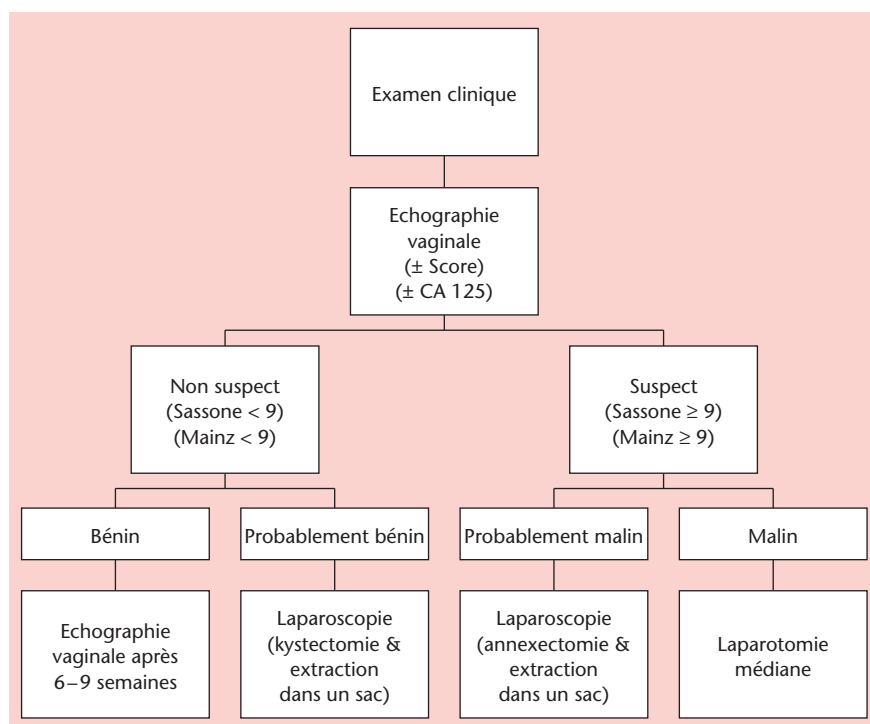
Examen clinique

Echographie vaginale (± Score) (± CA 125)

Non suspect (Sassone < 9) (Mainz < 9)

Suspect (Sassone ≥ 9) (Mainz ≥ 9)

Bénin

Probablement bénin

Probablement malin

Malin

Echographie vaginale après 6–9 semaines

Laparoscopie (kystectomie & extraction dans un sac)

Laparoscopie (annexectomie & extraction dans un sac)

Laparotomie médiane